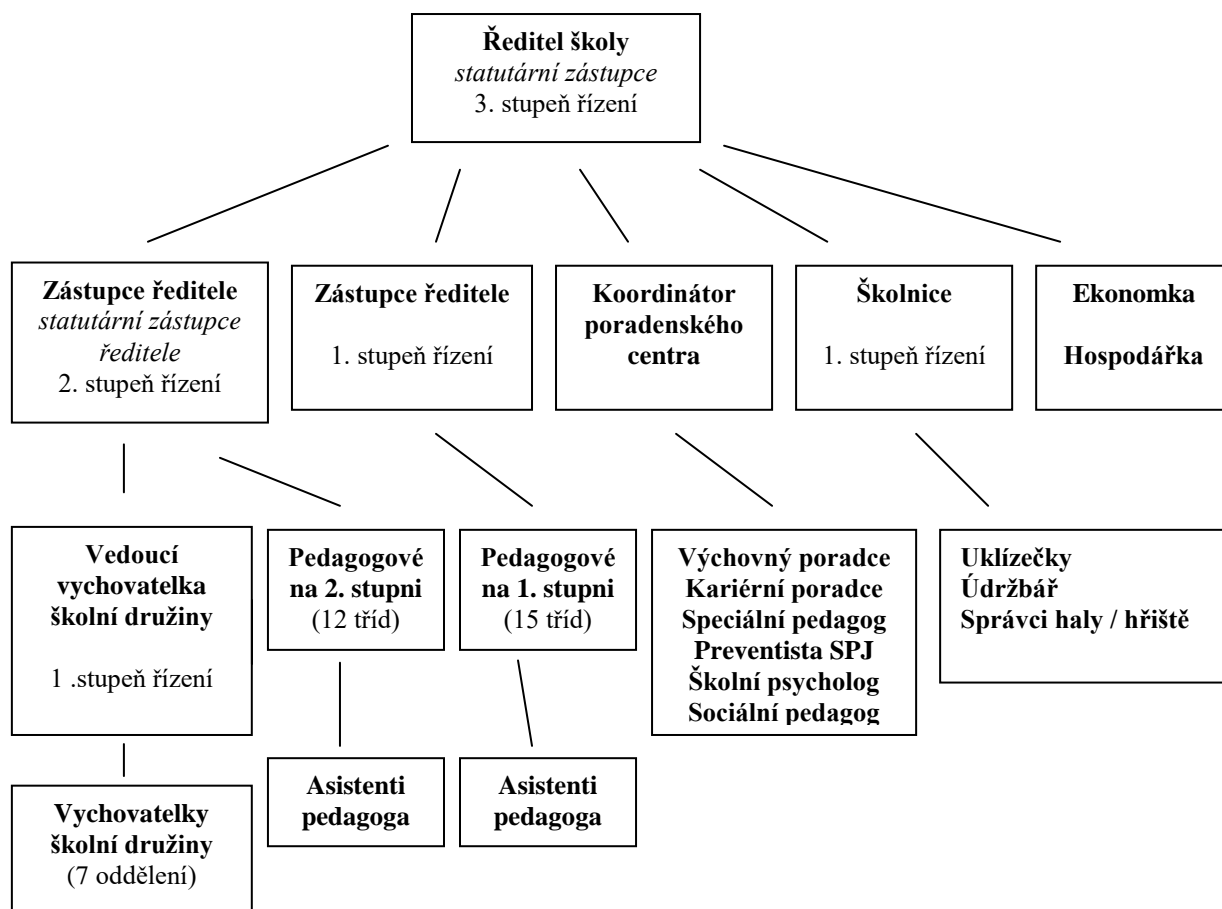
**Ředitel školy**
*statutární zástupce*
3. stupeň řízení

**Zástupce ředitele**
*statutární zástupce ředitele*
2. stupeň řízení

**Zástupce ředitele**
1. stupeň řízení

**Koordinátor poradenského centra**

**Školnice**
1. stupeň řízení

**Ekonomka**
**Hospodářka**

**Vedoucí vychovatelka školní družiny**
1 .stupeň řízení

**Pedagogové na 2. stupni**
(12 tříd)

**Pedagogové na 1. stupni**
(15 tříd)

**Výchovný poradce**
**Kariérní poradce**
**Speciální pedagog**
**Preventista SPJ**
**Školní psycholog**
**Sociální pedagog**

**Uklízečky**
**Údržbář**
**Správci haly / hřiště**

**Asistenti pedagoga**

**Asistenti pedagoga**

**Vychovatelky školní družiny**
(7 oddělení)